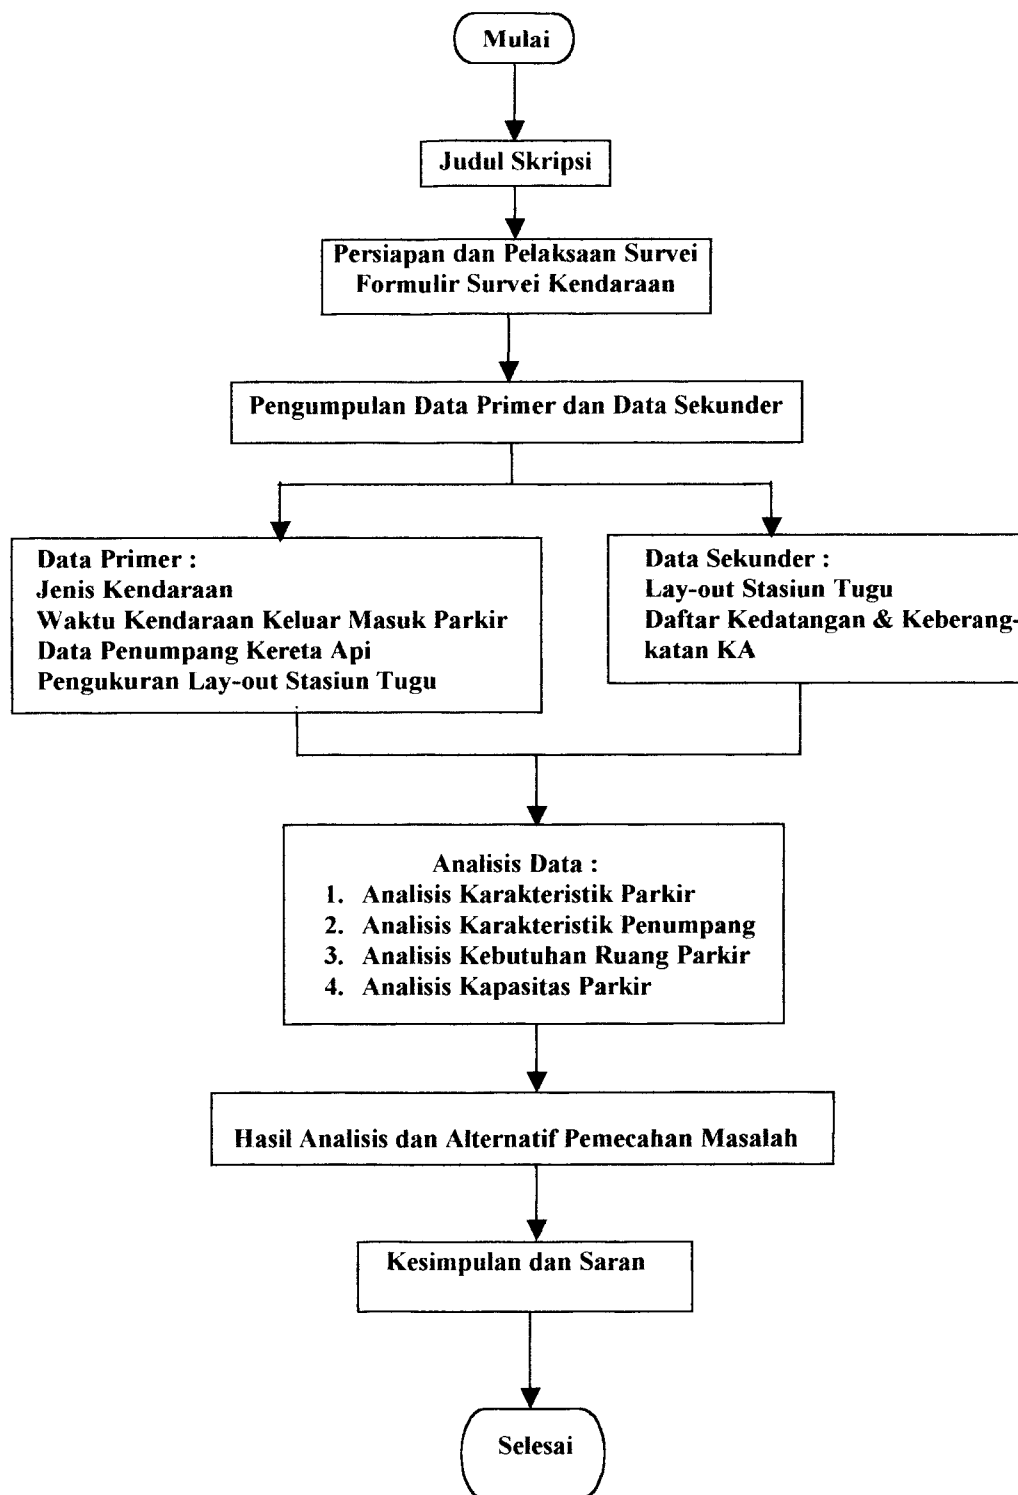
Mulai

Judul Skripsi

Persiapan dan Pelaksaan Survei
Formulir Survei Kendaraan

Pengumpulan Data Primer dan Data Sekunder

Data Primer :
Jenis Kendaraan
Waktu Kendaraan Keluar Masuk Parkir
Data Penumpang Kereta Api
Pengukuran Lay-out Stasiun Tugu

Data Sekunder :
Lay-out Stasiun Tugu
Daftar Kedatangan & Keberangkatan KA

Analisis Data :
1. Analisis Karakteristik Parkir
2. Analisis Karakteristik Penumpang
3. Analisis Kebutuhan Ruang Parkir
4. Analisis Kapasitas Parkir

Hasil Analisis dan Alternatif Pemecahan Masalah

Kesimpulan dan Saran

Selesai